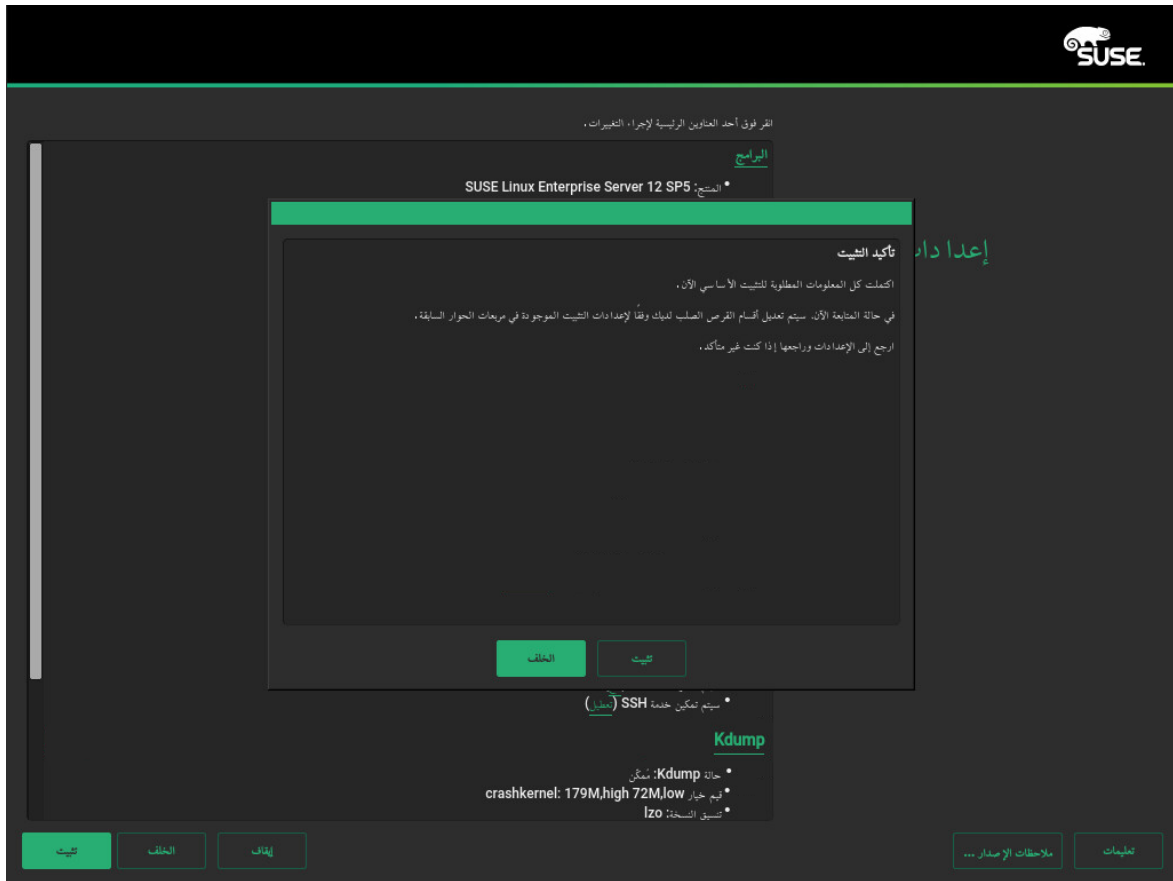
SUSE

انقر فوق أحد العناوين الرئيسية لإجراء التغييرات.

البرامج

• المنتج: SUSE Linux Enterprise Server 12 SP5

إعدا دا

تأكيد التثبيت

اكتملت كل المعلومات المطلوبة للتثبيت الأساسي الآن.

في حالة المتابعة الآن، سيتم تعديل أقسام القرص الصلب لديك وفقًا لإعدادات التثبيت الموجودة في مربعات الحوار السابقة.

ارجع إلى الإعدادات وراجعها إذا كنت غير متأكد.

الخلف

تثبيت

• سيتم تمكين خدمة SSH (تعطيل)

Kdump

• حالة Kdump: ممكّن
• قيم خيار crashkernel: 179M,high 72M,low
• تنسيق النسخة: lzo

تثبيت

الخلف

إيقاف

ملاحظات الإصدار ...

تعليمات